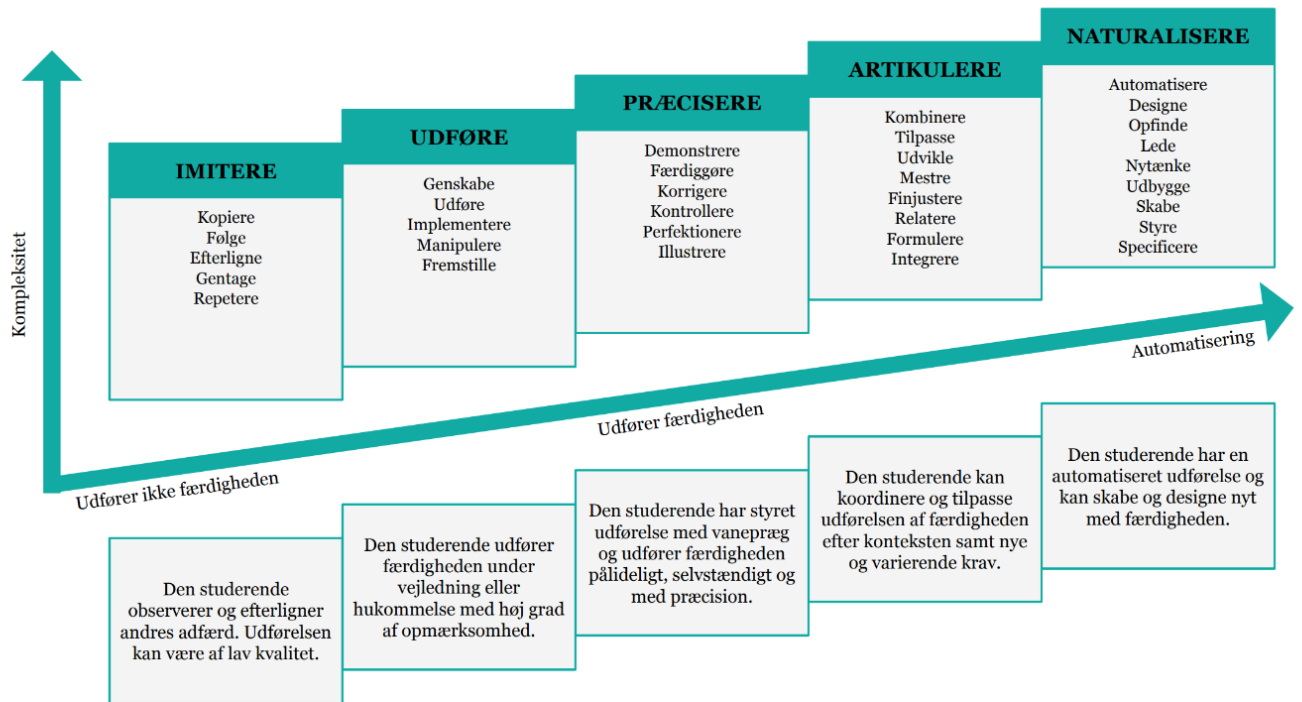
Kompleksitet

IMITERE
Kopiere
Følge
Efterligne
Gentage
Repetere

UDFØRE
Genskabe
Udføre
Implementere
Manipulere
Fremstille

PRÆCISERE
Demonstrere
Færdiggøre
Korrigere
Kontrollere
Perfektionere
Illustrere

ARTIKULERE
Kombinere
Tilpasse
Udvikle
Mestre
Finjustere
Relatere
Formulere
Integrere

NATURALISERE
Automatisere
Designe
Opfinde
Lede
Nytænke
Udbygge
Skabe
Styre
Specificere

Automatisering

Udfører færdigheden

Udfører ikke færdigheden

Den studerende observerer og efterligner andres adfærd. Udførelsen kan være af lav kvalitet.

Den studerende udfører færdigheden under vejledning eller hukommelse med høj grad af opmærksomhed.

Den studerende har styret udførelse med vanepræg og udfører færdigheden pålideligt, selvstændigt og med præcision.

Den studerende kan koordinere og tilpasse udførelsen af færdigheden efter konteksten samt nye og varierende krav.

Den studerende har en automatiseret udførelse og kan skabe og designe nyt med færdigheden.